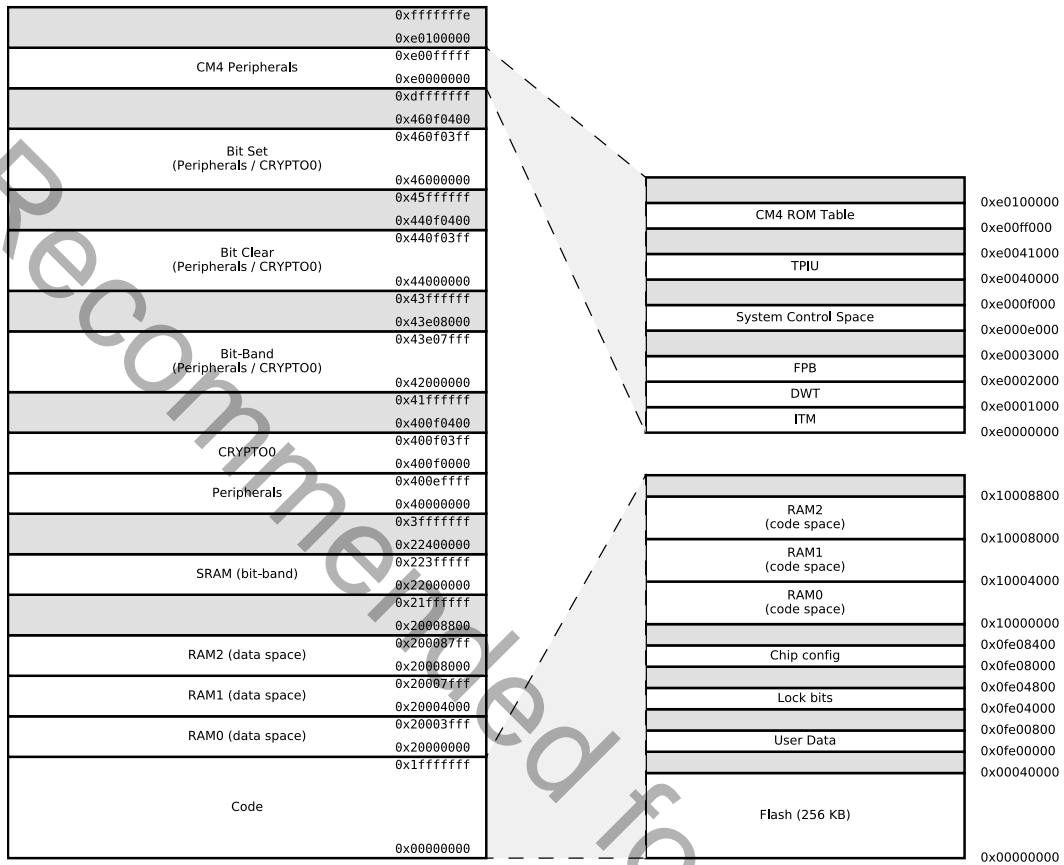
0xfffffffe
0xe0100000
CM4 Peripherals
0xe00fffff
0xe0000000
0xdfffffff
0x460f0400
Bit Set (Peripherals / CRYPTO0)
0x460f03ff
0x46000000
0x45ffffff
0x440f0400
Bit Clear (Peripherals / CRYPTO0)
0x440f03ff
0x44000000
0x43ffffff
0x43e08000
Bit-Band (Peripherals / CRYPTO0)
0x43e07fff
0x42000000
0x41ffffff
0x400f0400
CRYPTO0
0x400f03ff
0x400f0000
Peripherals
0x400effff
0x40000000
0x3fffffff
0x22400000
SRAM (bit-band)
0x223fffff
0x22000000
0x21ffffff
0x20008800
RAM2 (data space)
0x200087ff
0x20008000
RAM1 (data space)
0x20007fff
0x20004000
RAM0 (data space)
0x20003fff
0x20000000
Code
0x1fffffff
0x00000000

0xe0100000
CM4 ROM Table
0xe00ff000
0xe0041000
TPIU
0xe0040000
0xe000f000
System Control Space
0xe000e000
0xe0003000
FPB
0xe0002000
DWT
0xe0001000
ITM
0xe0000000

0x10008800
RAM2 (code space)
0x10008000
RAM1 (code space)
0x10004000
RAM0 (code space)
0x10000000
0x0fe08400
Chip config
0x0fe08000
0x0fe04800
Lock bits
0x0fe04000
0x0fe00800
User Data
0x0fe00000
0x00040000
Flash (256 KB)
0x00000000

Recommended fo